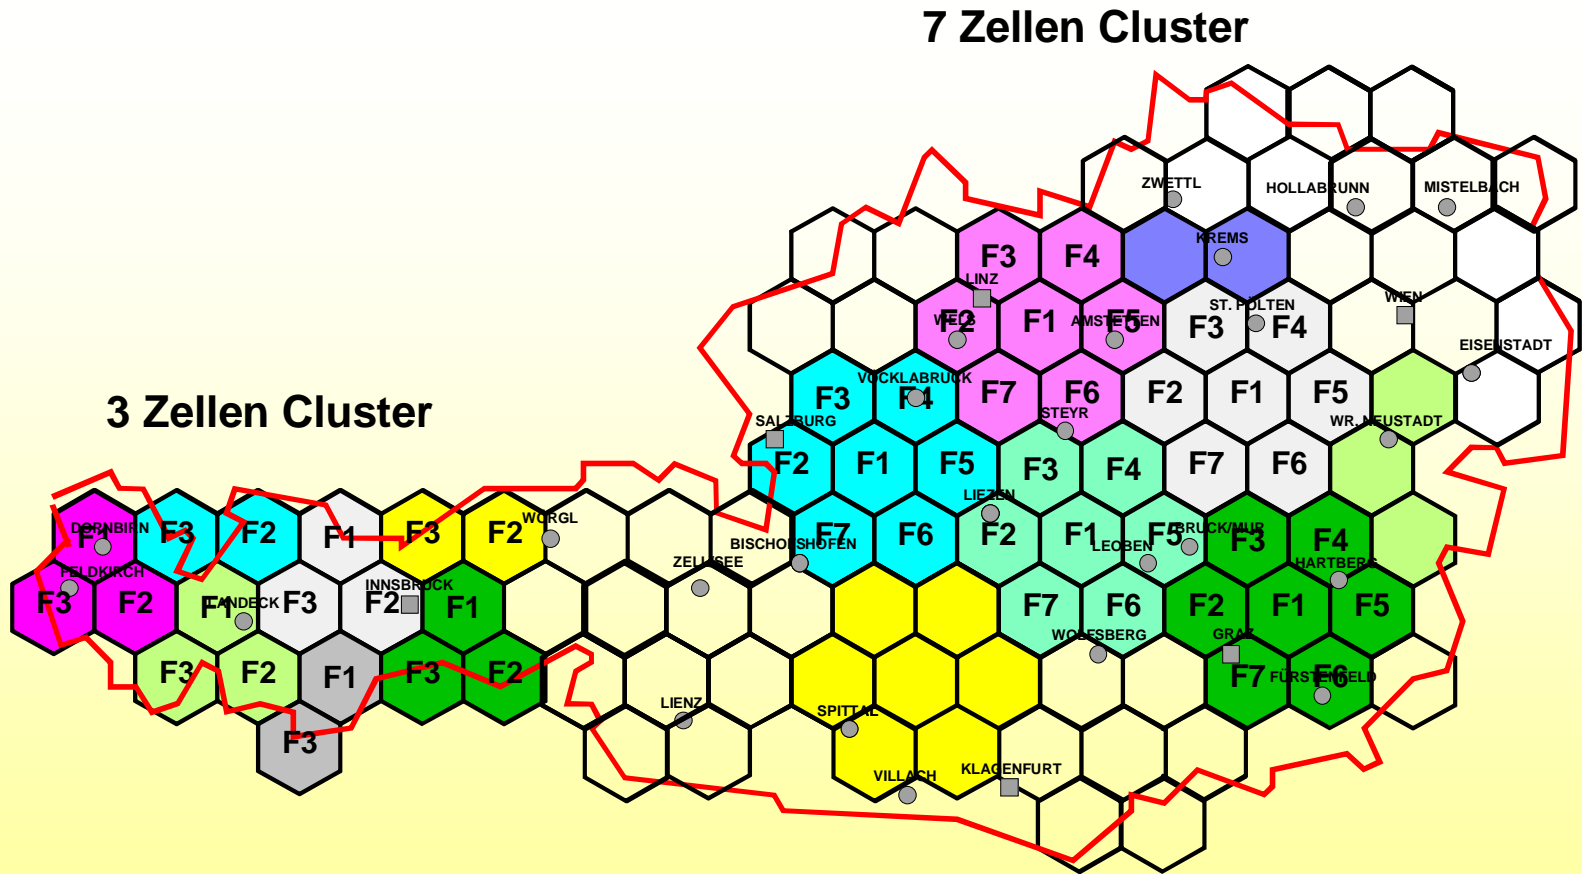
7 Zellen Cluster

3 Zellen Cluster

ZWETTL
HOLLABRUNN
MISTELBACH
KREMS
F3
F4
LINZ
WELS
F2
F1
AMSTETTEN
F5
ST. PÖLTEN
F3
F4
WIEN
EISENSTADT
VÖCKLABRUCK
F3
F4
F7
F6
F2
F1
F5
SALZBURG
STEYR
WR. NEUSTADT
F2
F1
F5
F3
F4
F7
F6
LIEZEN
F7
F6
F2
F1
LEOBEN
F5
BRUCK/MUR
F3
F4
HARTBERG
BISCHOFSHOFEN
ZELL/SEE
F7
F6
F2
F1
F5
WOLFSBERG
GRAZ
F7
FÜRSTENFELD
F6
LIENZ
SPITTAL
VILLACH
KLAGENFURT

DORNBIRN
F1
F3
F2
F1
F3
F2
WÖRGL
FELDKIRCH
F3
F2
F1
LANDECK
F3
INNSBRUCK
F2
F1
F3
F2
F1
F3
F2
F3